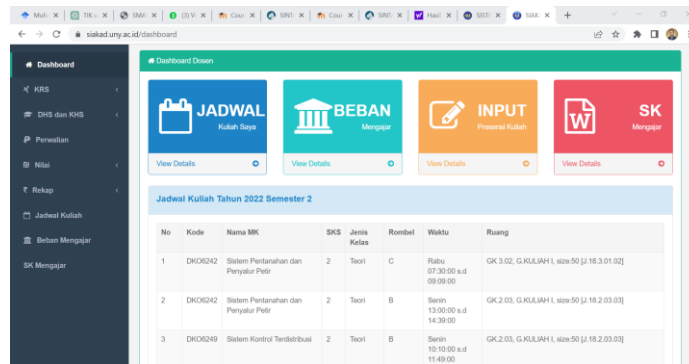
Mult | TIK | SMA | (3) W | Cour | SINTA | Cour | SINTA | Hasil | SISTE | SIAK | +

siakad.uny.ac.id/dashboard

Dashboard
KRS
DHS dan KHS
Perwalian
Nilai
Rekap
Jadwal Kuliah
Beban Mengajar
SK Mengajar

Dashboard Dosen

JADWAL
Kuliah Saya
View Details

BEBAN
Mengajar
View Details

INPUT
Presensi Kuliah
View Details

SK
Mengajar
View Details

Jadwal Kuliah Tahun 2022 Semester 2

| No | Kode | Nama MK | SKS | Jenis Kelas | Rombel | Waktu | Ruang |
|---|---|---|---|---|---|---|---|
| 1 | DKO6242 | Sistem Pentanahan dan Penyalur Petir | 2 | Teori | C | Rabu 07:30:00 s.d 09:09:00 | GK 3.02, G.KULIAH I, size:50 [J.18.3.01.02] |
| 2 | DKO6242 | Sistem Pentanahan dan Penyalur Petir | 2 | Teori | B | Senin 13:00:00 s.d 14:39:00 | GK 2.03, G.KULIAH I, size:50 [J.18.2.03.03] |
| 3 | DKO6249 | Sistem Kontrol Terdistribusi | 2 | Teori | B | Senin 10:10:00 s.d 11:49:00 | GK 2.03, G.KULIAH I, size:50 [J.18.2.03.03] |